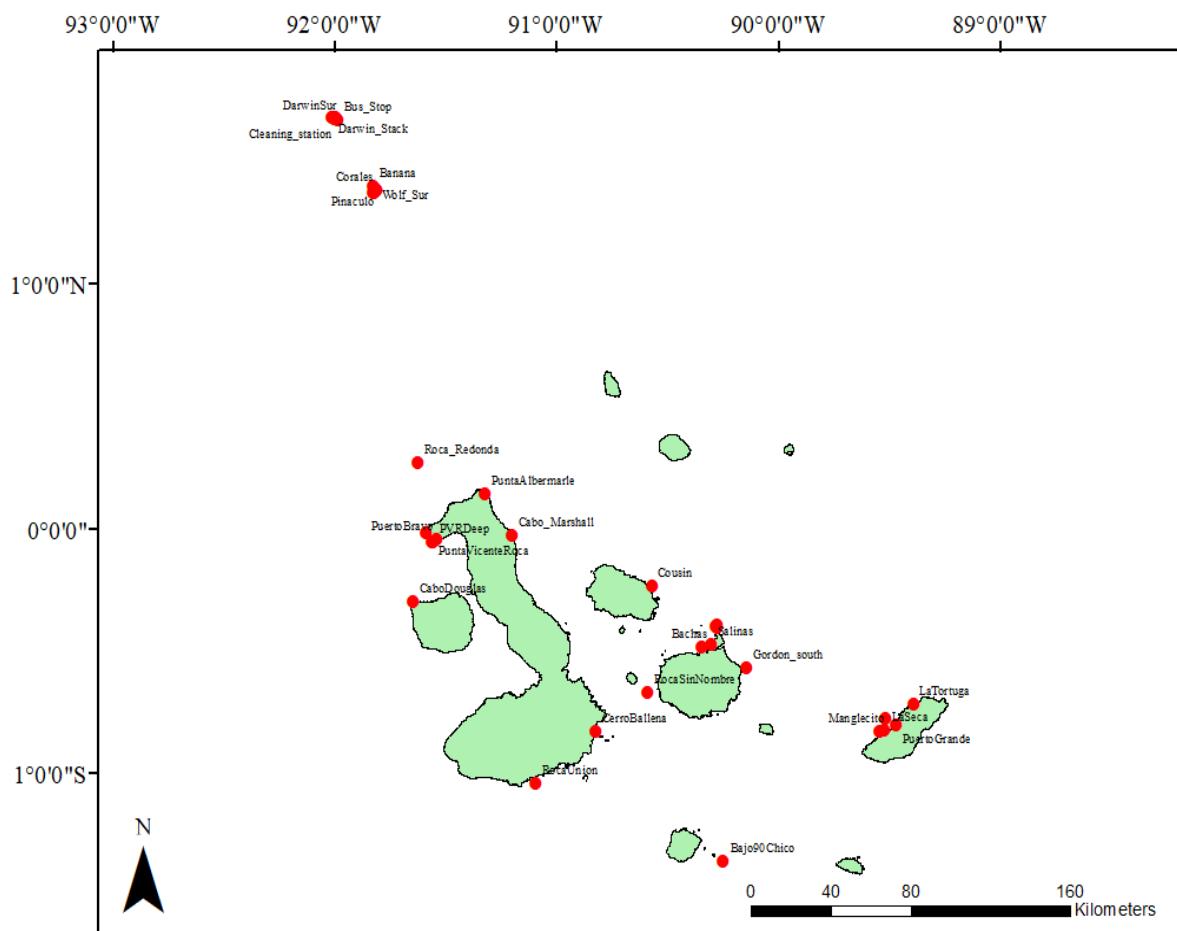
93°0'0"W 92°0'0"W 91°0'0"W 90°0'0"W 89°0'0"W

1°0'0"N

0°0'0"

1°0'0"S

DarwinSur Bus_Stop
Cleaning_station Darwin_Stack

Corales Banana
Pinaculo Wolf_Sur

Roca_Redonda
PuntaAlbermarle
PuertoBravo PVRDeep
Cabo_Marshall
PuntaVicenteRoca
CaboDouglas
Cousin
Bachas Salinas
Gordon_south
RocaSinNombre
LaTortuga
Manglecito LaSeca
PuertoGrande
CerroBallena
PuntaUnion
Bajo90Chico

N

0 40 80 160
Kilometers